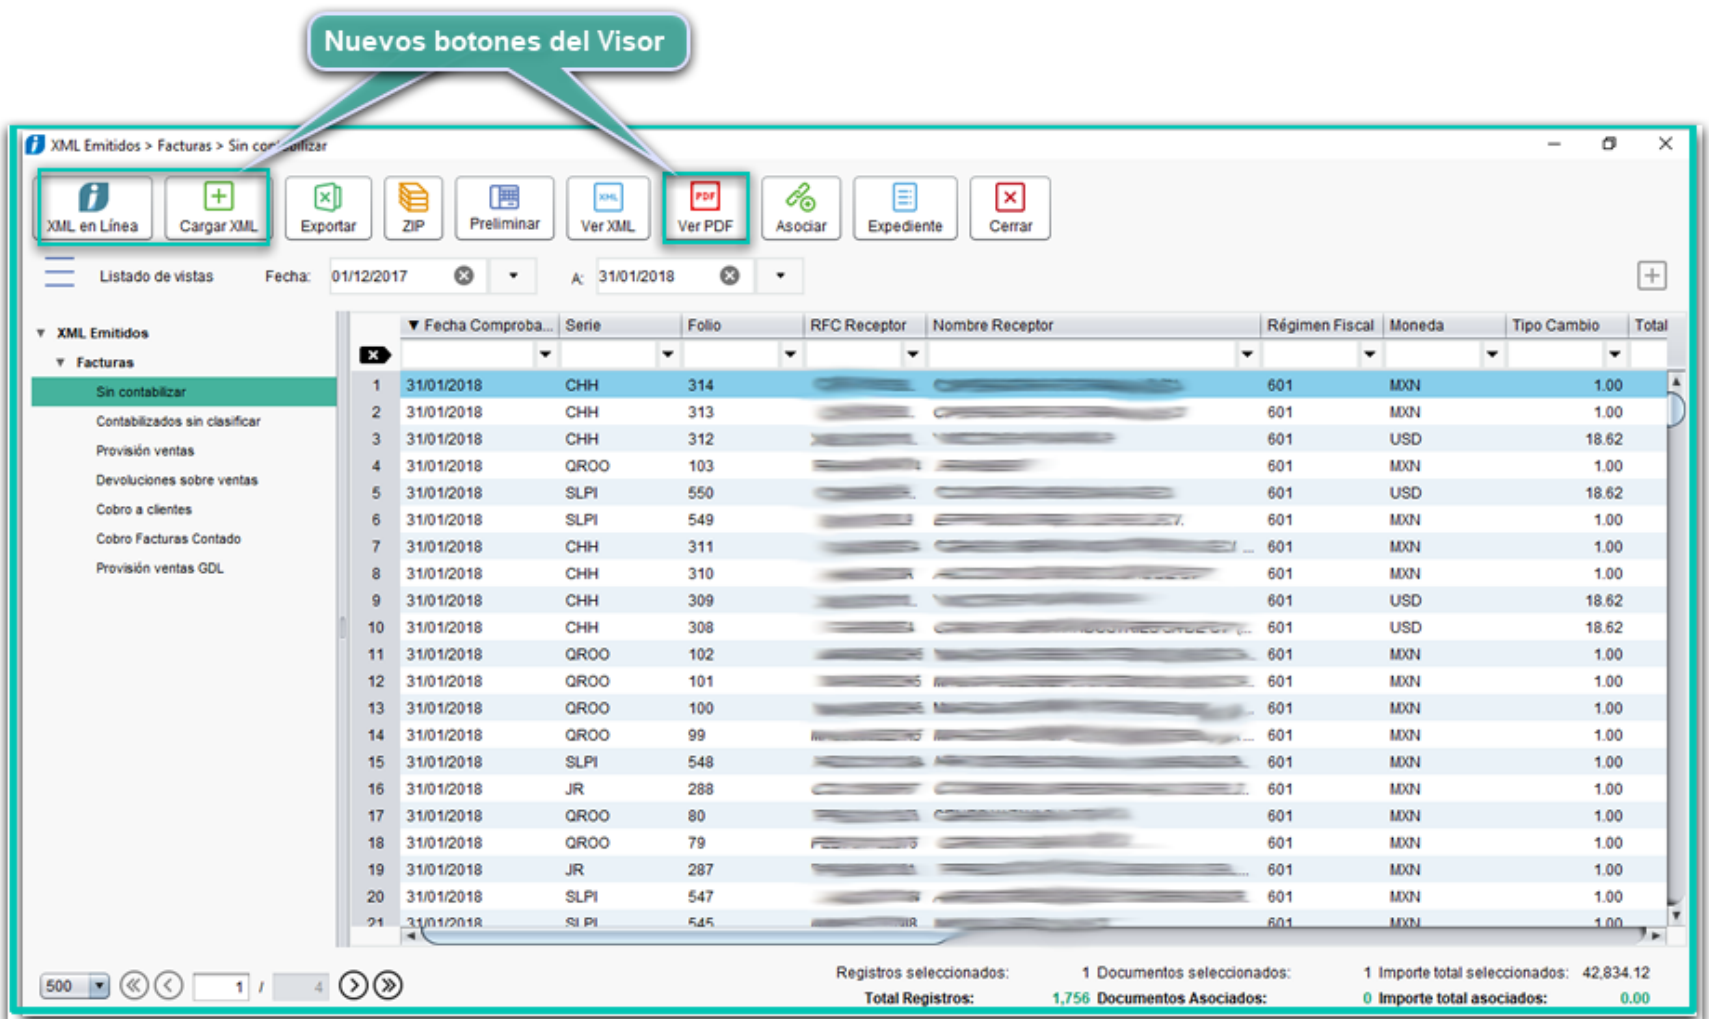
Nuevos botones del Visor

XML Emitidos > Facturas > Sin con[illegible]ilizar

XML en Línea | Cargar XML | Exportar | ZIP | Preliminar | Ver XML | Ver PDF | Asociar | Expediente | Cerrar

Listado de vistas   Fecha: 01/12/2017   A: 31/01/2018

XML Emitidos
Facturas
Sin contabilizar
Contabilizados sin clasificar
Provisión ventas
Devoluciones sobre ventas
Cobro a clientes
Cobro Facturas Contado
Provisión ventas GDL

| | Fecha Comproba... | Serie | Folio | RFC Receptor | Nombre Receptor | Régimen Fiscal | Moneda | Tipo Cambio | Total |
|---|---|---|---|---|---|---|---|---|---|
| 1 | 31/01/2018 | CHH | 314 | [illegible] | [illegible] | 601 | MXN | 1.00 | |
| 2 | 31/01/2018 | CHH | 313 | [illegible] | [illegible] | 601 | MXN | 1.00 | |
| 3 | 31/01/2018 | CHH | 312 | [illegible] | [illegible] | 601 | USD | 18.62 | |
| 4 | 31/01/2018 | QROO | 103 | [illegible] | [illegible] | 601 | MXN | 1.00 | |
| 5 | 31/01/2018 | SLPI | 550 | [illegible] | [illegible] | 601 | USD | 18.62 | |
| 6 | 31/01/2018 | SLPI | 549 | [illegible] | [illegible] | 601 | MXN | 1.00 | |
| 7 | 31/01/2018 | CHH | 311 | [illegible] | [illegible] | 601 | MXN | 1.00 | |
| 8 | 31/01/2018 | CHH | 310 | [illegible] | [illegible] | 601 | MXN | 1.00 | |
| 9 | 31/01/2018 | CHH | 309 | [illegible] | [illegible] | 601 | USD | 18.62 | |
| 10 | 31/01/2018 | CHH | 308 | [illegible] | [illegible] | 601 | USD | 18.62 | |
| 11 | 31/01/2018 | QROO | 102 | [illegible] | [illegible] | 601 | MXN | 1.00 | |
| 12 | 31/01/2018 | QROO | 101 | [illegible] | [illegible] | 601 | MXN | 1.00 | |
| 13 | 31/01/2018 | QROO | 100 | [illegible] | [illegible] | 601 | MXN | 1.00 | |
| 14 | 31/01/2018 | QROO | 99 | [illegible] | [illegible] | 601 | MXN | 1.00 | |
| 15 | 31/01/2018 | SLPI | 548 | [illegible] | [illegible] | 601 | MXN | 1.00 | |
| 16 | 31/01/2018 | JR | 288 | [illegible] | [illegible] | 601 | MXN | 1.00 | |
| 17 | 31/01/2018 | QROO | 80 | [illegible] | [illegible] | 601 | MXN | 1.00 | |
| 18 | 31/01/2018 | QROO | 79 | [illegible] | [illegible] | 601 | MXN | 1.00 | |
| 19 | 31/01/2018 | JR | 287 | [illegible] | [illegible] | 601 | MXN | 1.00 | |
| 20 | 31/01/2018 | SLPI | 547 | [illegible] | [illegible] | 601 | MXN | 1.00 | |
| 21 | 31/01/2018 | SLPI | 545 | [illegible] | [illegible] | 601 | MXN | 1.00 | |

500   1 / 4

Registros seleccionados: 1 Documentos seleccionados: 1 Importe total seleccionados: 42,834.12
Total Registros: 1,756 Documentos Asociados: 0 Importe total asociados: 0.00